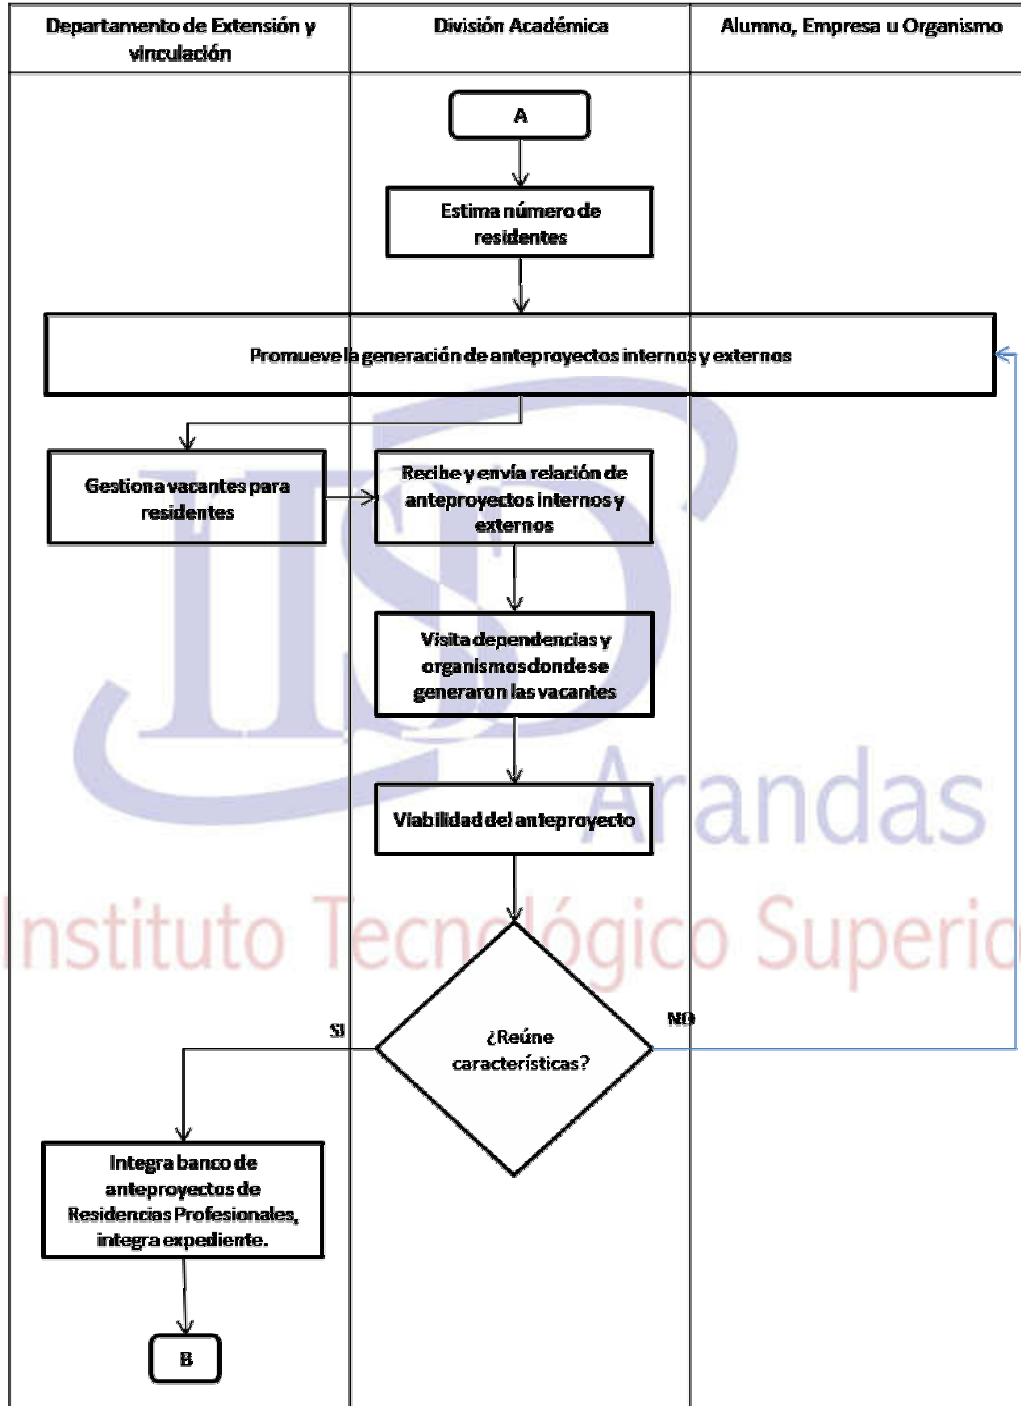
| Departamento de Extensión y vinculación | División Académica | Alumno, Empresa u Organismo |
|---|---|---|

A

Estima número de residentes

Promueve la generación de anteproyectos internos y externos

Gestiona vacantes para residentes

Recibe y envía relación de anteproyectos internos y externos

Visita dependencias y organismos donde se generaron las vacantes

Viabilidad del anteproyecto

¿Reúne características?

SI

NO

Integra banco de anteproyectos de Residencias Profesionales, integra expediente.

B

ITS Arandas

Instituto Tecnológico Superior